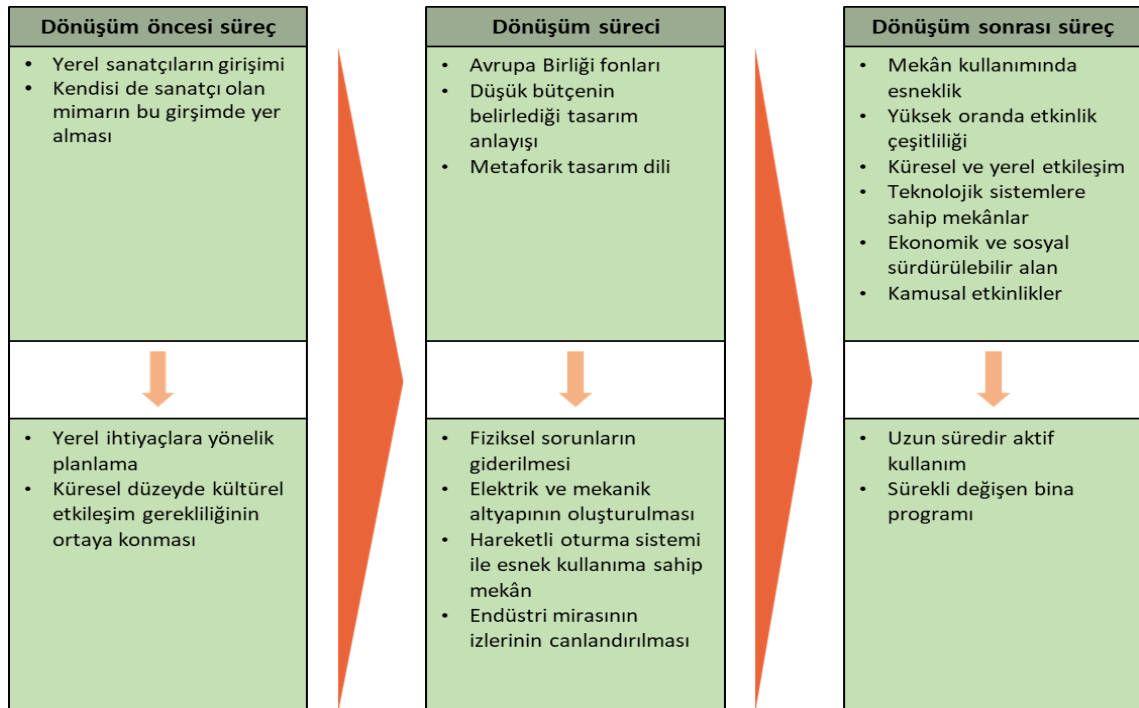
Dönüşüm öncesi süreç

- Yerel sanatçıların girişimi
- Kendisi de sanatçı olan mimarın bu girşimde yer alması

- Yerel ihtiyaçlara yönelik planlama
- Küresel düzeyde kültürel etkileşim gerekliliğinin ortaya konması

Dönüşüm süreci

- Avrupa Birliği fonları
- Düşük bütçenin belirlediği tasarım anlayışı
- Metaforik tasarım dili

- Fiziksel sorunların giderilmesi
- Elektrik ve mekanik altyapının oluşturulması
- Hareketli oturma sistemi ile esnek kullanıma sahip mekân
- Endüstri mirasının izlerinin canlandırılması

Dönüşüm sonrası süreç

- Mekân kullanımında esneklik
- Yüksek oranda etkinlik çeşitliliği
- Küresel ve yerel etkileşim
- Teknolojik sistemlere sahip mekânlar
- Ekonomik ve sosyal sürdürülebilir alan
- Kamusal etkinlikler

- Uzun süredir aktif kullanım
- Sürekli değişen bina programı